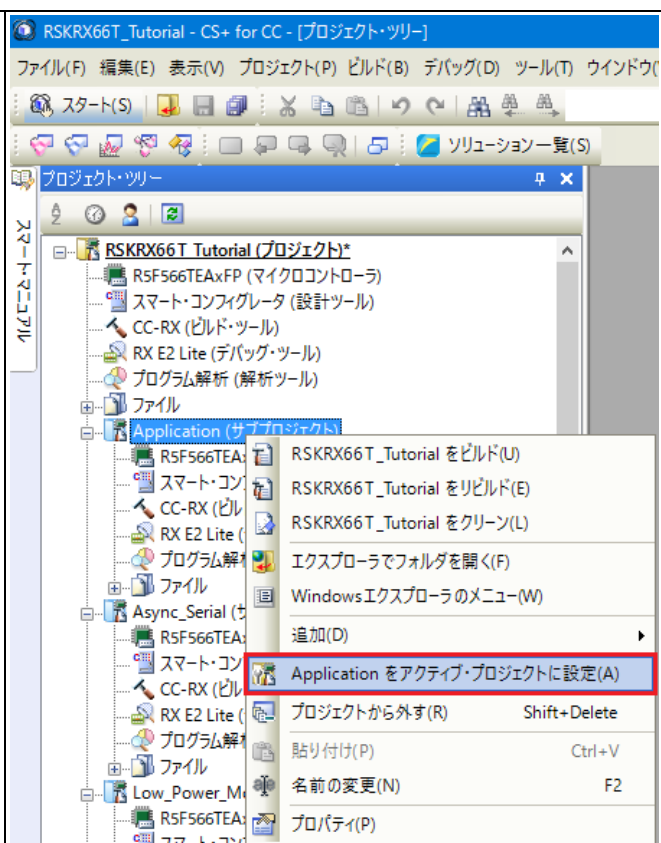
RSKRX66T_Tutorial - CS+ for CC - [プロジェクト・ツリー]

ファイル(F) 編集(E) 表示(V) プロジェクト(P) ビルド(B) デバッグ(D) ツール(T) ウインドウ(

スタート(S)

ソリューション一覧(S)

プロジェクト・ツリー

スマート・マニュアル

RSKRX66T_Tutorial (プロジェクト)*
R5F566TEAxFP (マイクロコントローラ)
スマート・コンフィグレータ (設計ツール)
CC-RX (ビルド・ツール)
RX E2 Lite (デバッグ・ツール)
プログラム解析 (解析ツール)
ファイル
Application (サブプロジェクト)
R5F566TEA
スマート・コン
CC-RX (ビル
RX E2 Lite (
プログラム解析
ファイル
Async_Serial (サ
R5F566TEA
スマート・コン
CC-RX (ビル
RX E2 Lite (
プログラム解析
ファイル
Low_Power_M
R5F566TEA

RSKRX66T_Tutorial をビルド(U)
RSKRX66T_Tutorial をリビルド(E)
RSKRX66T_Tutorial をクリーン(L)
エクスプローラでフォルダを開く(F)
Windowsエクスプローラのメニュー(W)
追加(D)
Application をアクティブ・プロジェクトに設定(A)
プロジェクトから外す(R) Shift+Delete
貼り付け(P) Ctrl+V
名前の変更(N) F2
プロパティ(P)